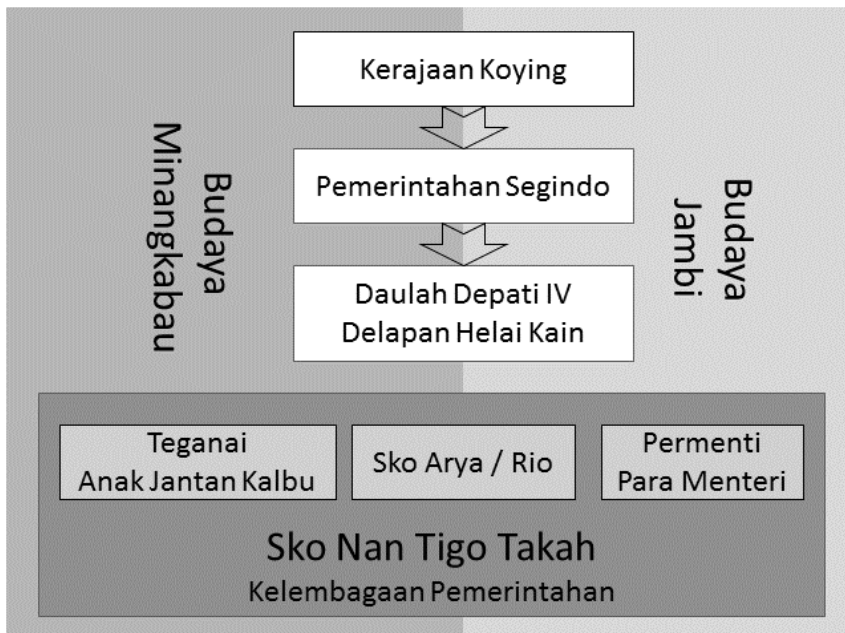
Budaya Minangkabau

Kerajaan Koying

Pemerintahan Segindo

Daulah Depati IV Delapan Helai Kain

Budaya Jambi

Teganai Anak Jantan Kalbu

Sko Arya / Rio

Permenti Para Menteri

Sko Nan Tigo Takah

Kelembagaan Pemerintahan